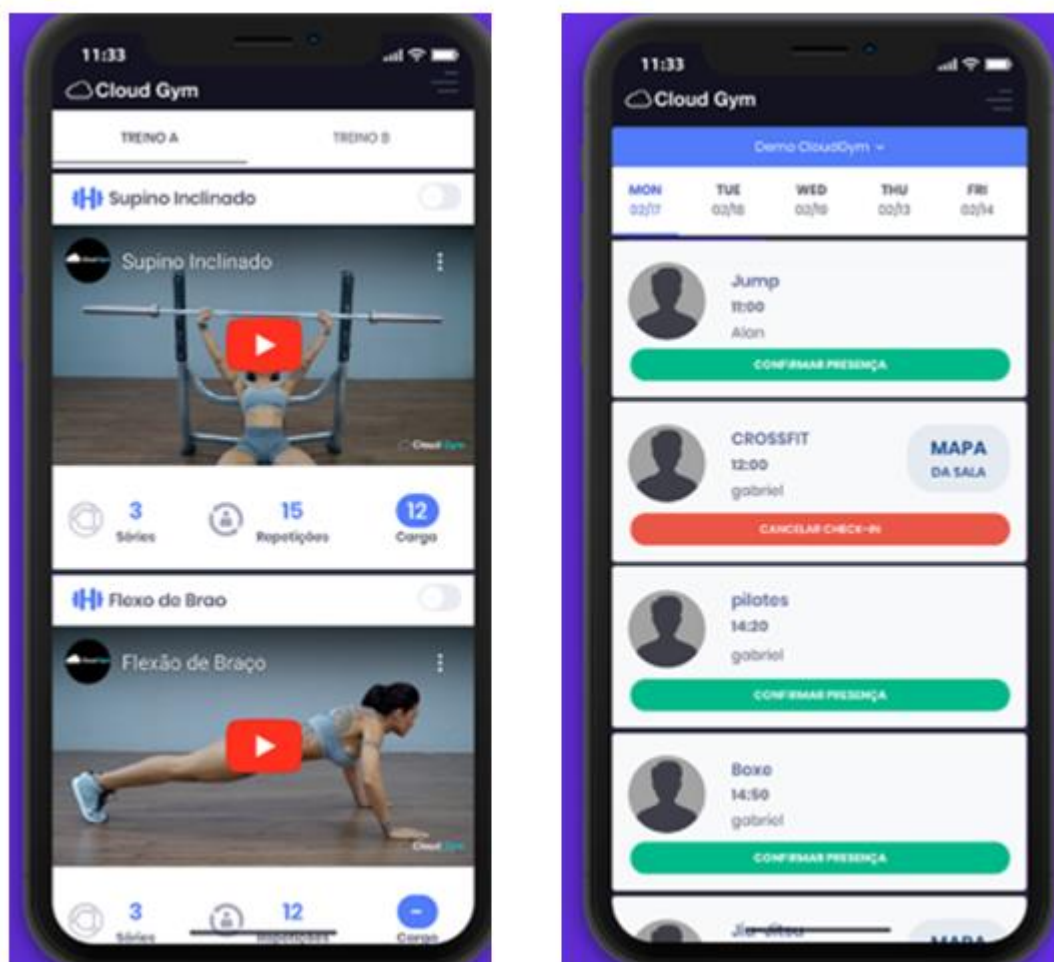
11:33

Cloud Gym

TREINO A

TREINO B

Supino Inclinado

Supino Inclinado

Cloud Gym

3
Séries

15
Repetições

12
Carga

Flexo de Brao

Flexão de Braço

Cloud Gym

3
Séries

12
Repetições

Carga

11:33

Cloud Gym

Demo CloudGym

MON 02/17

TUE 02/18

WED 02/19

THU 02/13

FRI 02/14

Jump
11:00
Alon

CONFIRMAR PRESENÇA

CROSSFIT
12:00
gabriel

MAPA DA SALA

CANCELAR CHECK-IN

pilates
14:20
gabriel

CONFIRMAR PRESENÇA

Boxe
14:50
gabriel

CONFIRMAR PRESENÇA

Jiu-Jitsu

MAPA